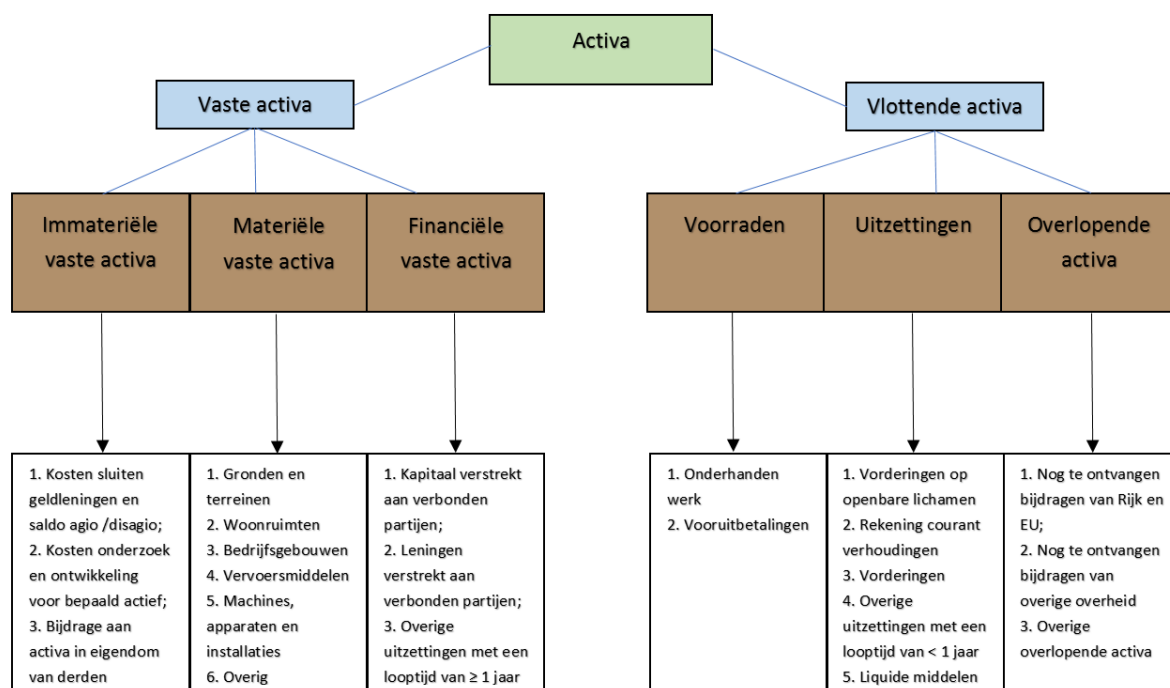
Activa

Vaste activa

Vlottende activa

Immateriële vaste activa

Materiële vaste activa

Financiële vaste activa

Voorraden

Uitzettingen

Overlopende activa

1. Kosten sluiten geldleningen en saldo agio /disagio;
2. Kosten onderzoek en ontwikkeling voor bepaald actief;
3. Bijdrage aan activa in eigendom van derden

1. Gronden en terreinen
2. Woonruimten
3. Bedrijfsgebouwen
4. Vervoersmiddelen
5. Machines, apparaten en installaties
6. Overig

1. Kapitaal verstrekt aan verbonden partijen;
2. Leningen verstrekt aan verbonden partijen;
3. Overige uitzettingen met een looptijd van ≥ 1 jaar

1. Onderhanden werk
2. Vooruitbetalingen

1. Vorderingen op openbare lichamen
2. Rekening courant verhoudingen
3. Vorderingen
4. Overige uitzettingen met een looptijd van < 1 jaar
5. Liquide middelen

1. Nog te ontvangen bijdragen van Rijk en EU;
2. Nog te ontvangen bijdragen van overige overheid
3. Overige overlopende activa